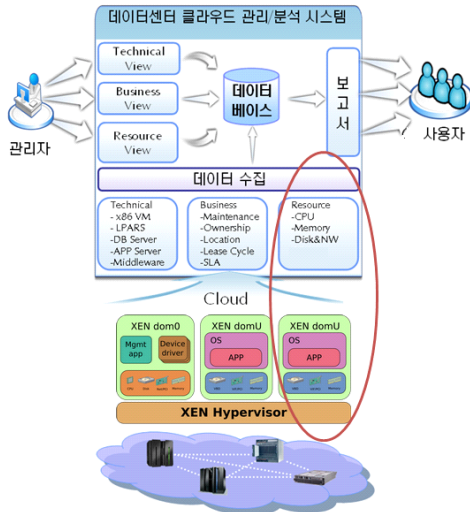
데이터센터 클라우드 관리/분석 시스템

Technical View

Business View

Resource View

데이터 베이스

보고서

관리자

사용자

데이터 수집

Technical
- x86 VM
- LPARS
-DB Server
-APP Server
-Middleware

Business
-Maintenance
-Ownership
-Location
-Lease Cycle
-SLA

Resource
-CPU
-Memory
-Disk&NW

Cloud

XEN dom0

Mgmt app

Device driver

XEN domU

OS

APP

XEN domU

OS

APP

XEN Hypervisor